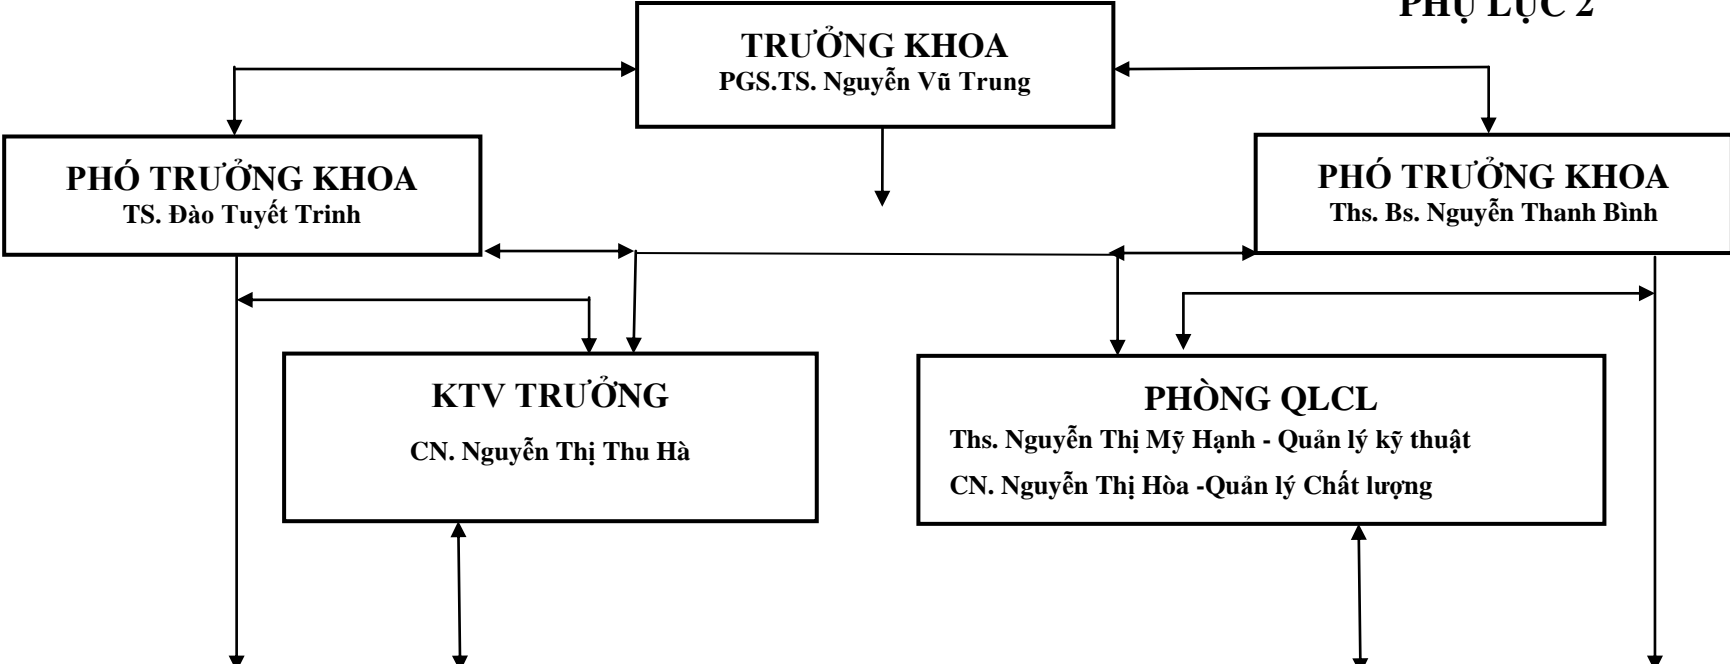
PHỤ LỤC 2

TRƯỞNG KHOA
PGS.TS. Nguyễn Vũ Trung

PHÓ TRƯỞNG KHOA
TS. Đào Tuyết Trinh

PHÓ TRƯỞNG KHOA
Ths. Bs. Nguyễn Thanh Bình

KTV TRƯỞNG
CN. Nguyễn Thị Thu Hà

PHÒNG QLCL
Ths. Nguyễn Thị Mỹ Hạnh - Quản lý kỹ thuật
CN. Nguyễn Thị Hòa -Quản lý Chất lượng